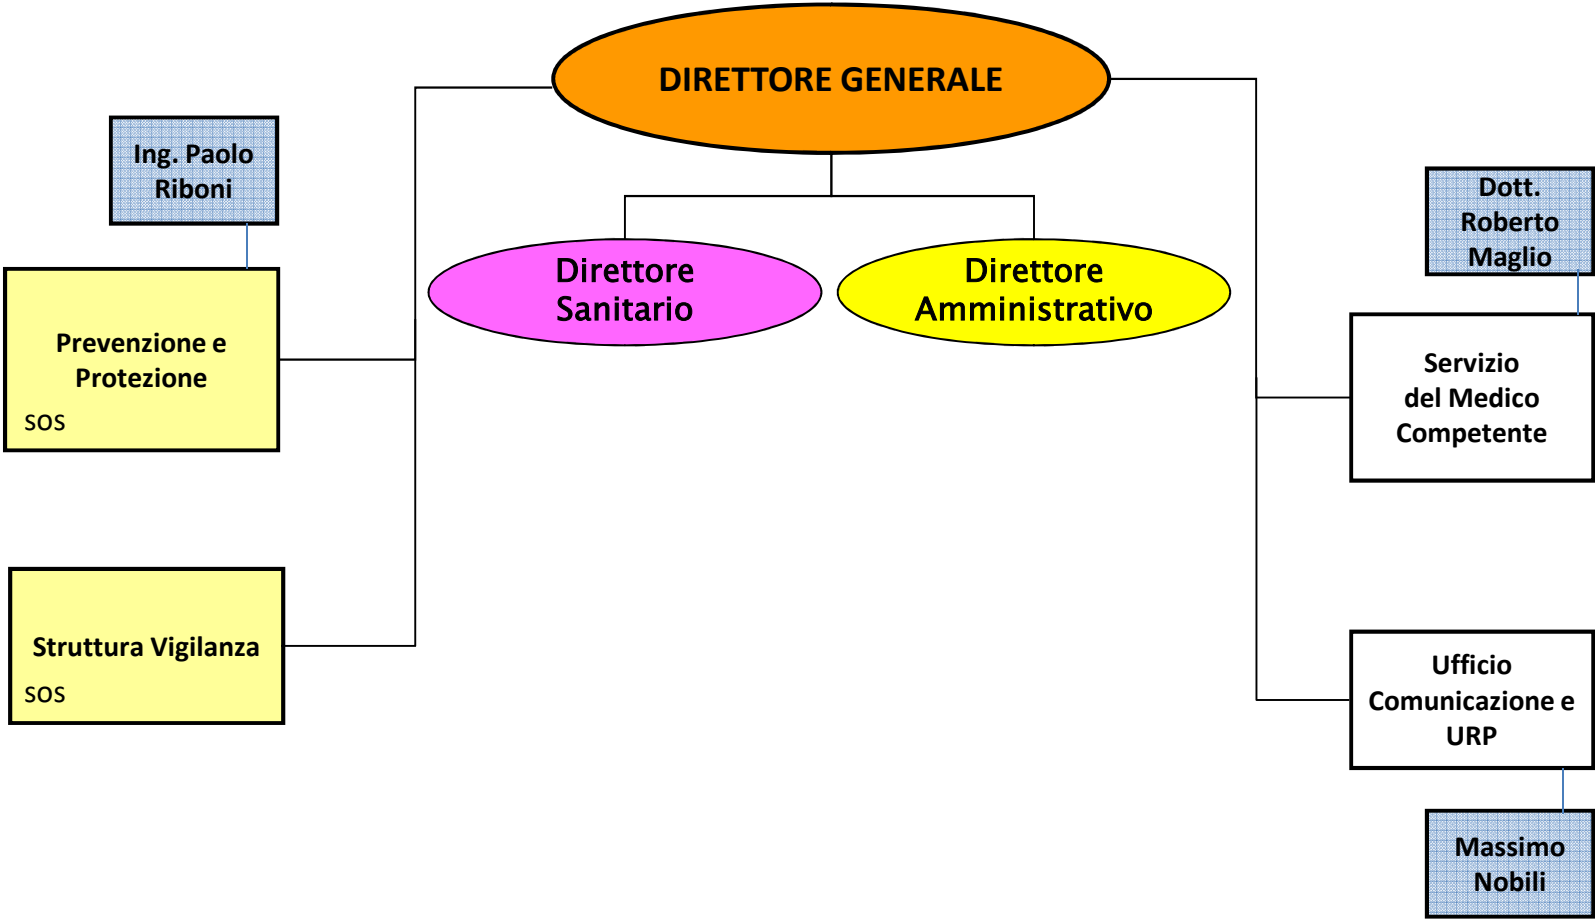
DIRETTORE GENERALE

Direttore Sanitario

Direttore Amministrativo

Ing. Paolo Riboni

Prevenzione e Protezione
SOS

Struttura Vigilanza
SOS

Dott. Roberto Maglio

Servizio del Medico Competente

Ufficio Comunicazione e URP

Massimo Nobili